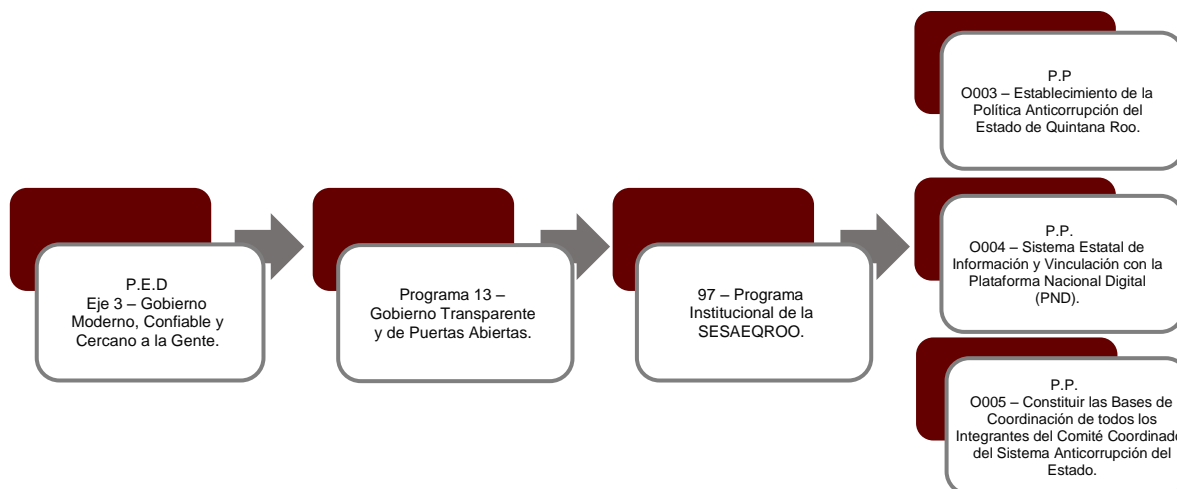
P.E.D
Eje 3 – Gobierno Moderno, Confiable y Cercano a la Gente.

Programa 13 – Gobierno Transparente y de Puertas Abiertas.

97 – Programa Institucional de la SESAEQROO.

P.P
O003 – Establecimiento de la Política Anticorrupción del Estado de Quintana Roo.

P.P.
O004 – Sistema Estatal de Información y Vinculación con la Plataforma Nacional Digital (PND).

P.P.
O005 – Constituir las Bases de Coordinación de todos los Integrantes del Comité Coordinador del Sistema Anticorrupción del Estado.